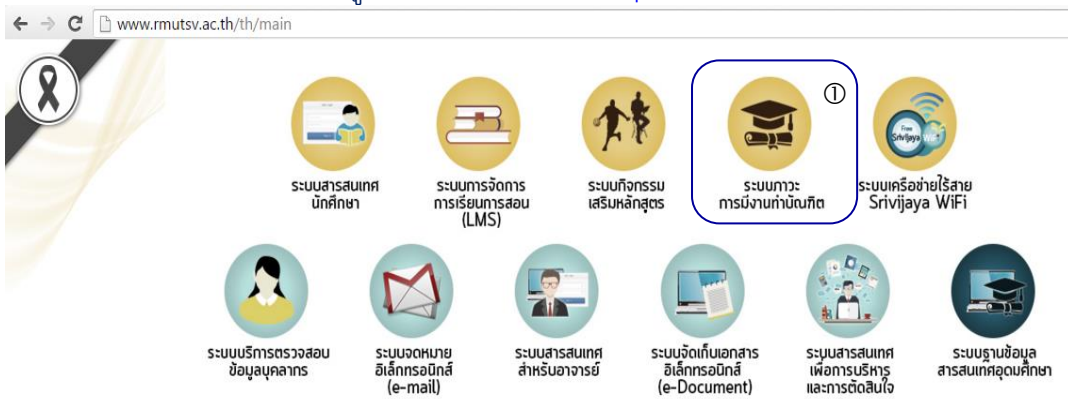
www.rmutsv.ac.th/th/main

①

ระบบสารสนเทศนักศึกษา

ระบบการจัดการการเรียนการสอน (LMS)

ระบบกิจกรรมเสริมหลักสูตร

ระบบภาวะการมีงานทำบัณฑิต

Free Srivijaya WiFi

ระบบเครือข่ายไร้สาย Srivijaya WiFi

ระบบบริการตรวจสอบข้อมูลบุคลากร

ระบบจดหมายอิเล็กทรอนิกส์ (e-mail)

ระบบสารสนเทศสำหรับอาจารย์

ระบบจัดเก็บเอกสารอิเล็กทรอนิกส์ (e-Document)

ระบบสารสนเทศเพื่อการบริหารและการตัดสินใจ

ระบบฐานข้อมูลสารสนเทศอุดมศึกษา